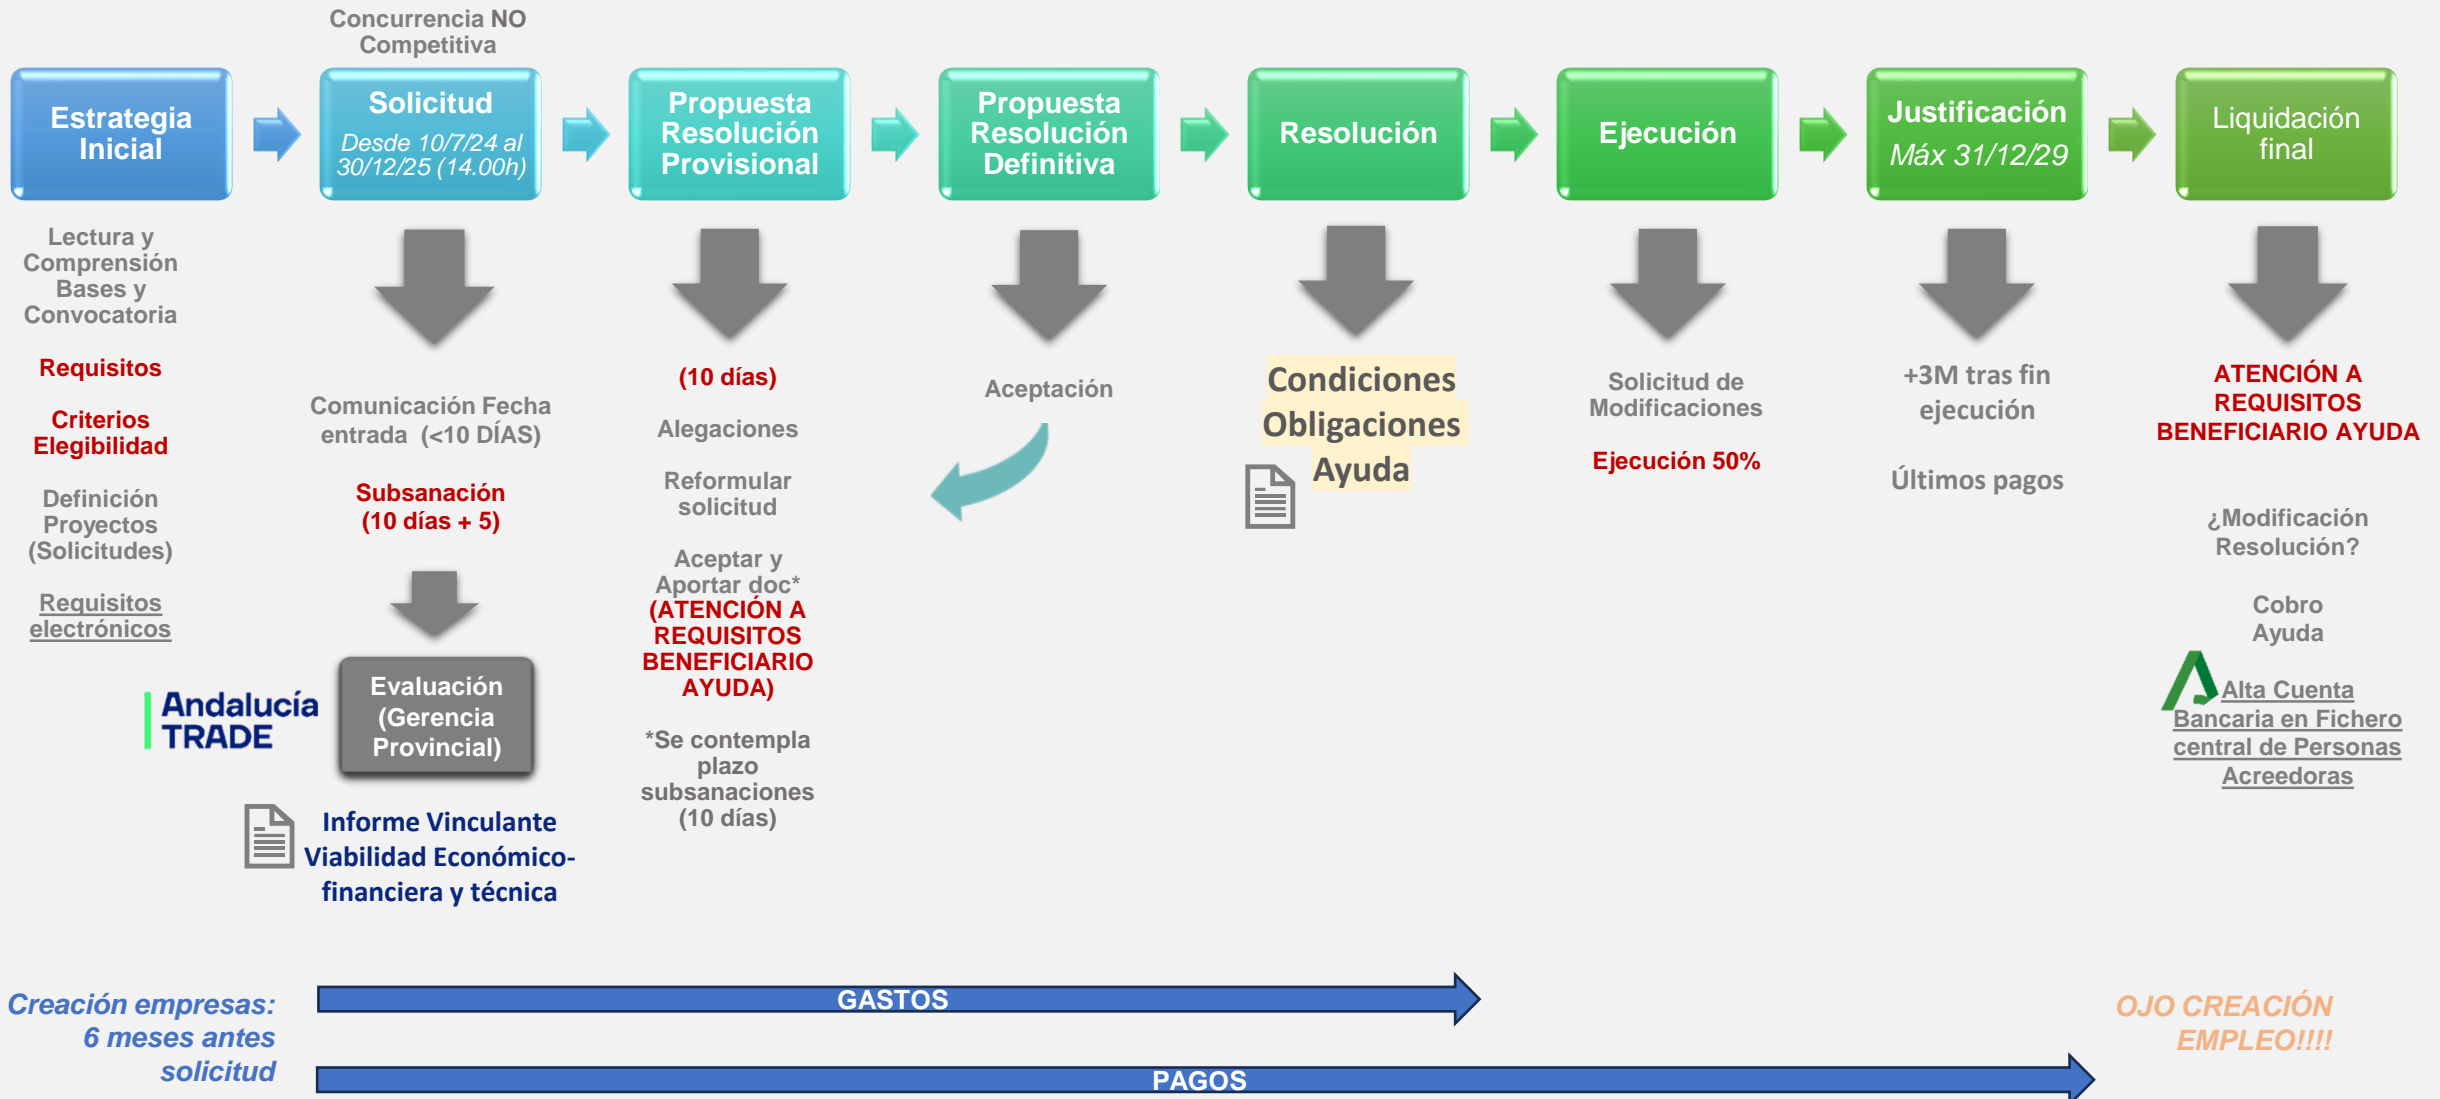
Concurrencia NO Competitiva

Estrategia Inicial

Solicitud
Desde 10/7/24 al 30/12/25 (14.00h)

Propuesta Resolución Provisional

Propuesta Resolución Definitiva

Resolución

Ejecución

Justificación
Máx 31/12/29

Liquidación final

Lectura y Comprensión Bases y Convocatoria

Requisitos

Criterios Elegibilidad

Definición Proyectos (Solicitudes)

Requisitos electrónicos

Comunicación Fecha entrada (<10 DÍAS)

Subsanación (10 días + 5)

Evaluación (Gerencia Provincial)

Andalucía TRADE

Informe Vinculante Viabilidad Económico-financiera y técnica

(10 días)

Alegaciones

Reformular solicitud

Aceptar y Aportar doc* (ATENCIÓN A REQUISITOS BENEFICIARIO AYUDA)

*Se contempla plazo subsanaciones (10 días)

Aceptación

Condiciones Obligaciones Ayuda

Solicitud de Modificaciones

Ejecución 50%

+3M tras fin ejecución

Últimos pagos

ATENCIÓN A REQUISITOS BENEFICIARIO AYUDA

¿Modificación Resolución?

Cobro Ayuda

Alta Cuenta Bancaria en Fichero central de Personas Acreedoras

Creación empresas: 6 meses antes solicitud

GASTOS

PAGOS

OJO CREACIÓN EMPLEO!!!!